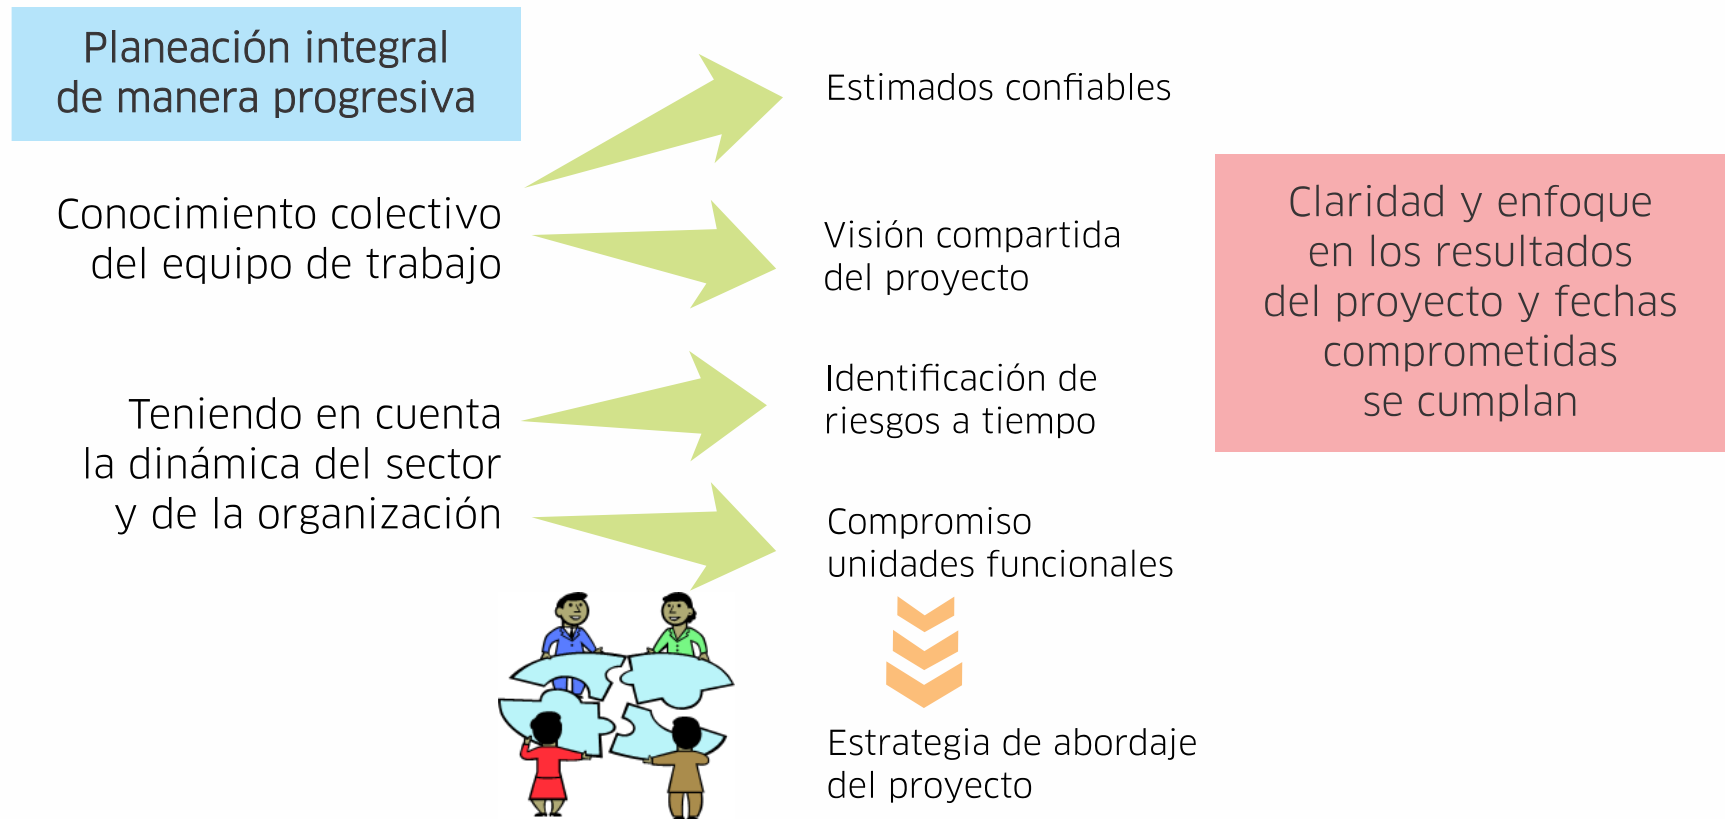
Planeación integral de manera progresiva

Conocimiento colectivo del equipo de trabajo

Teniendo en cuenta la dinámica del sector y de la organización

Estimados confiables

Visión compartida del proyecto

Identificación de riesgos a tiempo

Compromiso unidades funcionales

Estrategia de abordaje del proyecto

Claridad y enfoque en los resultados del proyecto y fechas comprometidas se cumplan